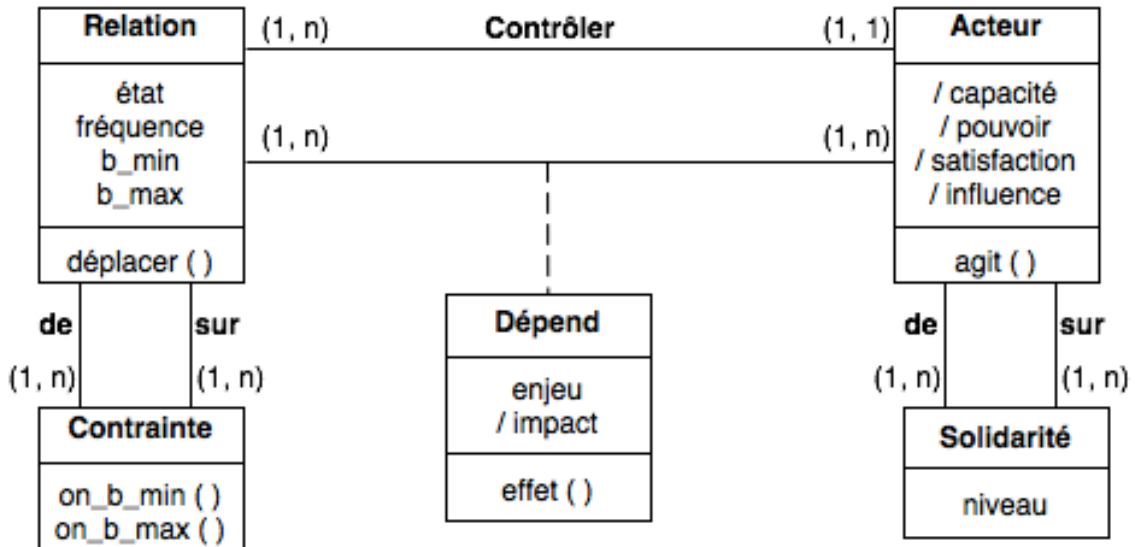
Relation

état
fréquence
b_min
b_max

déplacer ( )

(1, n) Contrôler (1, 1)

(1, n) (1, n)

Acteur

/ capacité
/ pouvoir
/ satisfaction
/ influence

agit ( )

de

sur

(1, n)

(1, n)

Contrainte

on_b_min ( )
on_b_max ( )

Dépend

enjeu
/ impact

effet ( )

de

sur

(1, n)

(1, n)

Solidarité

niveau